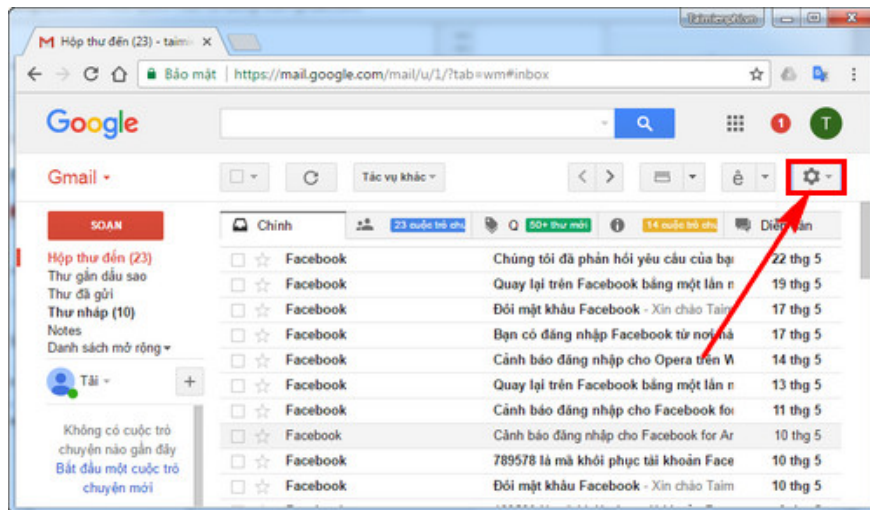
Taimienphi.vn

Hộp thư đến (23) - taim ×

Bảo mật | https://mail.google.com/mail/u/1/?tab=wm#inbox

Google

1 T

Gmail ▾

Tác vụ khác ▾

ê ▾

SOẠN

Hộp thư đến (23)
Thư gắn dấu sao
Thư đã gửi
Thư nháp (10)
Notes
Danh sách mở rộng ▾

Tải ▾

Không có cuộc trò chuyện nào gần đây
Bắt đầu một cuộc trò chuyện mới

Chính | 23 cuộc trò chu | Q 50+ thư mới | 14 cuộc trò chu | Diễn đàn

| | | |
|---|---|---|
| Facebook | Chúng tôi đã phản hồi yêu cầu của bạ | 22 thg 5 |
| Facebook | Quay lại trên Facebook bằng một lần n | 19 thg 5 |
| Facebook | Đổi mật khẩu Facebook - Xin chào Taim | 17 thg 5 |
| Facebook | Bạn có đăng nhập Facebook từ nơi mà | 17 thg 5 |
| Facebook | Cảnh báo đăng nhập cho Opera trên W | 14 thg 5 |
| Facebook | Quay lại trên Facebook bằng một lần n | 13 thg 5 |
| Facebook | Cảnh báo đăng nhập cho Facebook fo | 11 thg 5 |
| Facebook | Cảnh báo đăng nhập cho Facebook for Ar | 10 thg 5 |
| Facebook | 789578 là mã khôi phục tài khoản Face | 10 thg 5 |
| Facebook | Đổi mật khẩu Facebook - Xin chào Taim | 10 thg 5 |